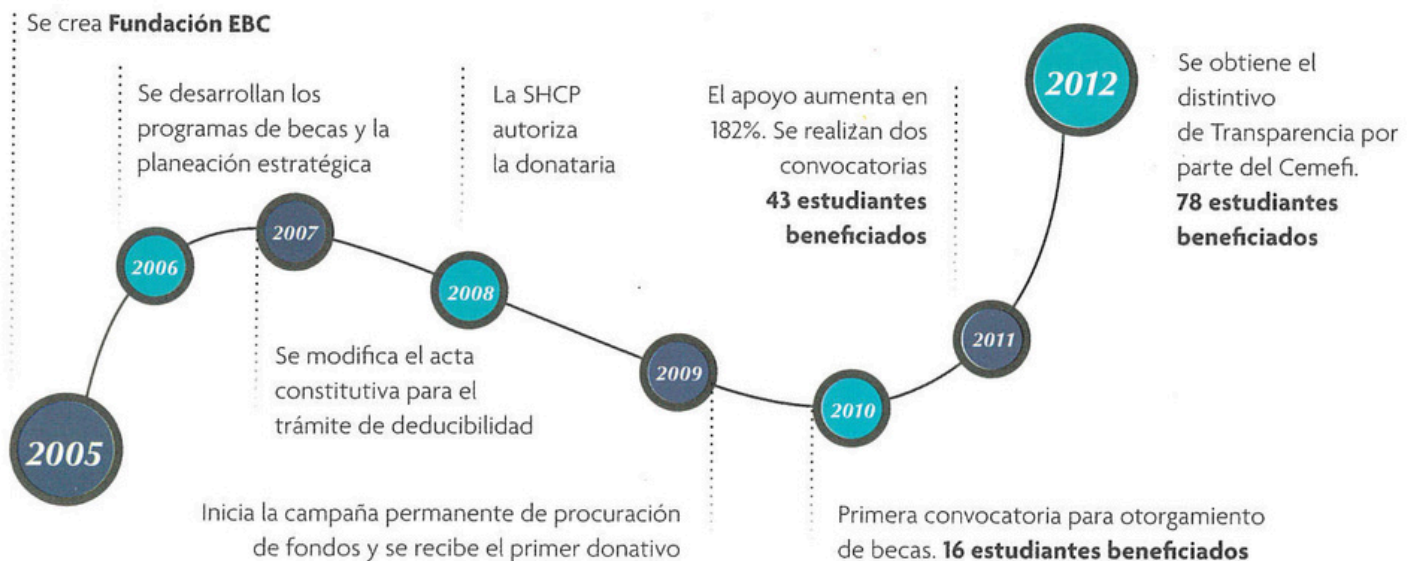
2005
Se crea **Fundación EBC**

2006
Se desarrollan los programas de becas y la planeación estratégica

2007
Se modifica el acta constitutiva para el trámite de deducibilidad

2008
La SHCP autoriza la donataria

2009
Inicia la campaña permanente de procuración de fondos y se recibe el primer donativo

2010
Primera convocatoria para otorgamiento de becas. **16 estudiantes beneficiados**

2011
El apoyo aumenta en 182%. Se realizan dos convocatorias **43 estudiantes beneficiados**

2012
Se obtiene el distintivo de Transparencia por parte del Cemefi. **78 estudiantes beneficiados**